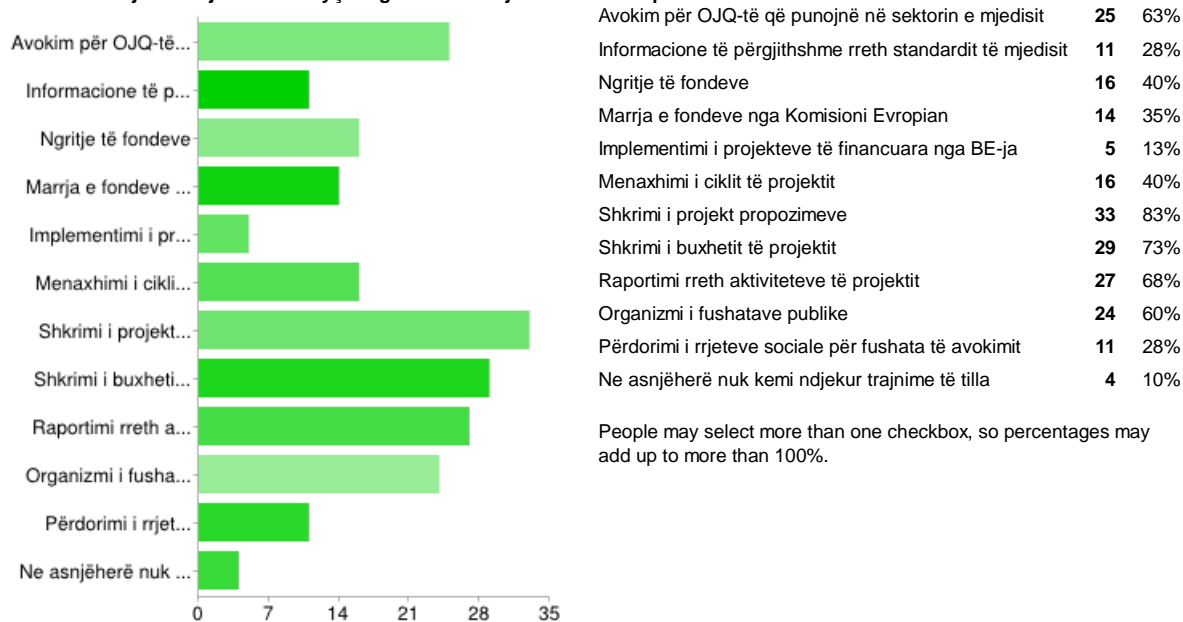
Avokim për OJQ-të...
Informacione të p...
Ngritje të fondeve
Marrja e fondeve ...
Implementimi i pr...
Menaxhimi i cikli...
Shkrimi i projekt...
Shkrimi i buxheti...
Raportimi rreth a...
Organizmi i fusha...
Përdorimi i rrjet...
Ne asnjëherë nuk ...

0 7 14 21 28 35

| | | |
|---|---|---|
| Avokim për OJQ-të që punojnë në sektorin e mjedisit | **25** | 63% |
| Informacione të përgjithshme rreth standardit të mjedisit | **11** | 28% |
| Ngritje të fondeve | **16** | 40% |
| Marrja e fondeve nga Komisioni Evropian | **14** | 35% |
| Implementimi i projekteve të financuara nga BE-ja | **5** | 13% |
| Menaxhimi i ciklit të projektit | **16** | 40% |
| Shkrimi i projekt propozimeve | **33** | 83% |
| Shkrimi i buxhetit të projektit | **29** | 73% |
| Raportimi rreth aktiviteteve të projektit | **27** | 68% |
| Organizmi i fushatave publike | **24** | 60% |
| Përdorimi i rrjeteve sociale për fushata të avokimit | **11** | 28% |
| Ne asnjëherë nuk kemi ndjekur trajnime të tilla | **4** | 10% |

People may select more than one checkbox, so percentages may add up to more than 100%.